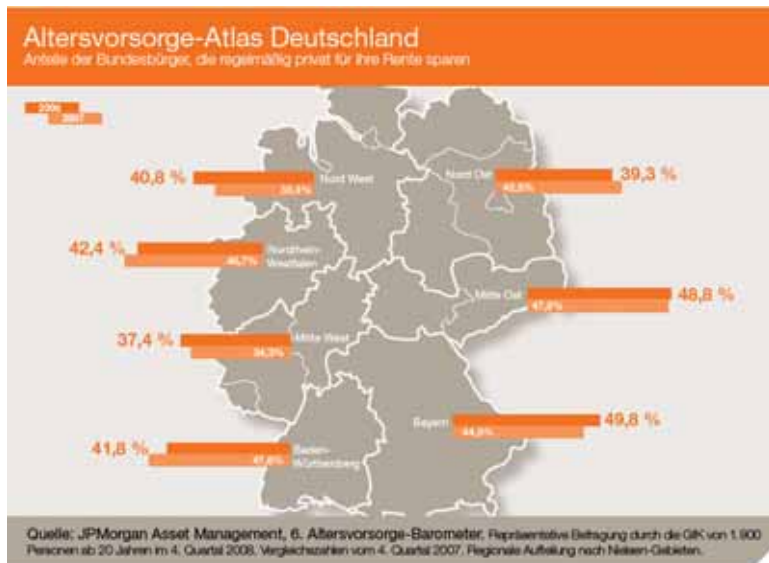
Altersvorsorge-Atlas Deutschland

Anteile der Bundesbürger, die regelmäßig privat für ihre Rente sparen

2008

2007

40,8 %

Nord West

38,6%

39,3 %

Nord Ost

40,8%

42,4 %

Nordrhein-Westfalen

46,7%

48,8 %

Mitte Ost

47,8%

37,4 %

Mitte West

34,3%

49,8 %

Bayern

44,8%

41,8 %

Baden-Württemberg

47,8%

Quelle: JPMorgan Asset Management, 6. Altersvorsorge-Barometer. Repräsentative Befragung durch die GfK von 1.900 Personen ab 20 Jahren im 4. Quartal 2008. Vergleichszahlen vom 4. Quartal 2007. Regionale Aufteilung nach Nielsen-Gebieten.